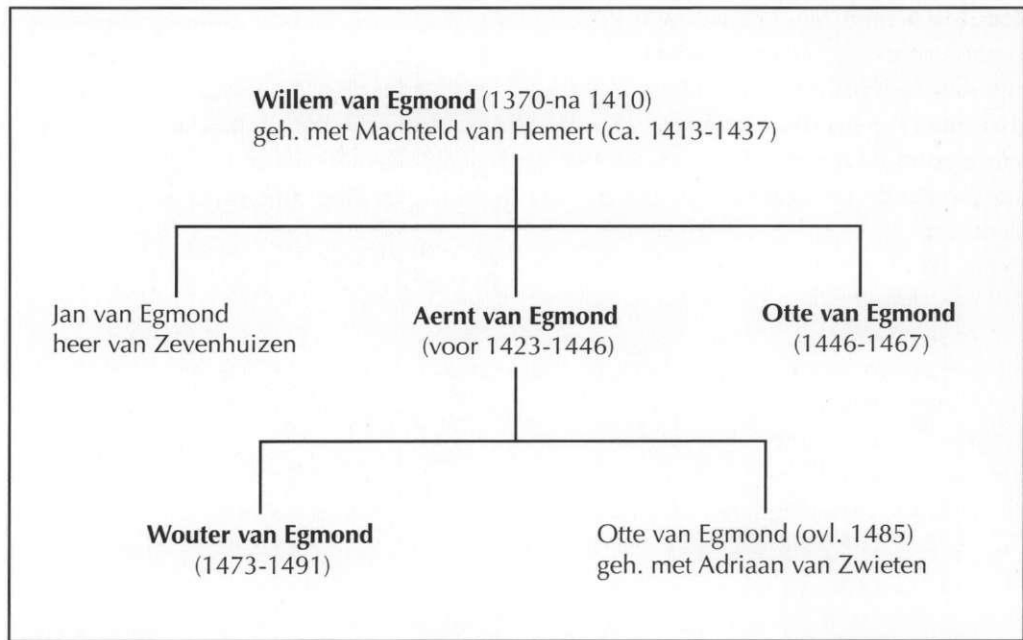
**Willem van Egmond** (1370-na 1410)
geh. met Machteld van Hemert (ca. 1413-1437)

Jan van Egmond
heer van Zevenhuizen

**Aernt van Egmond**
(voor 1423-1446)

**Otte van Egmond**
(1446-1467)

**Wouter van Egmond**
(1473-1491)

Otte van Egmond (ovl. 1485)
geh. met Adriaan van Zwieten